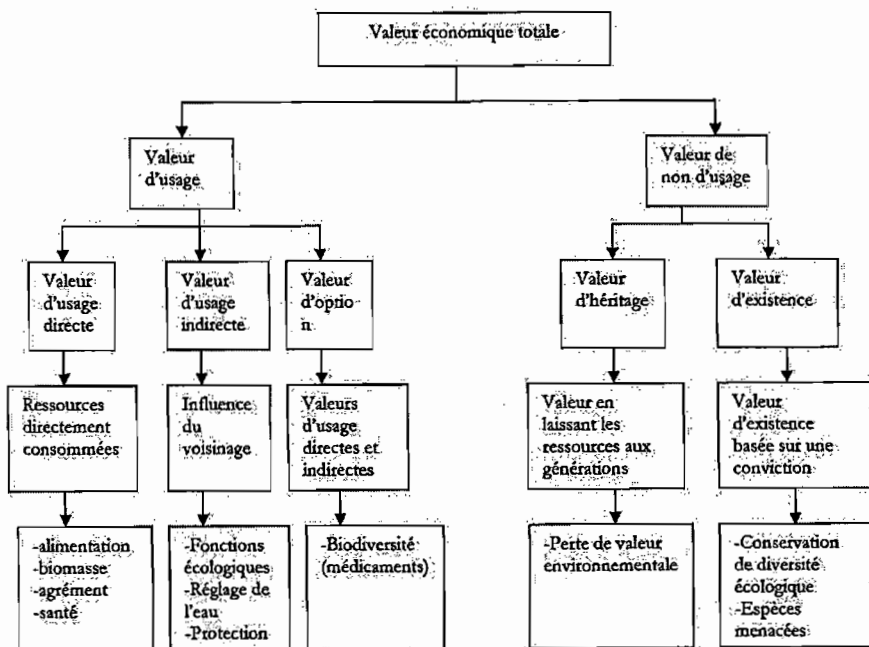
Valeur économique totale

Valeur d'usage

Valeur de non d'usage

Valeur d'usage directe

Valeur d'usage indirecte

Valeur d'optio n

Valeur d'héritage

Valeur d'existence

Ressources directement consommées

Influence du voisinage

Valeurs d'usage directes et indirectes

Valeur en laissant les ressources aux générations

Valeur d'existence basée sur une conviction

-alimentation
-biomasse
-agrément
-santé

-Fonctions écologiques
-Réglage de l'eau
-Protection

-Biodiversité (médicaments)

-Perte de valeur environnementale

-Conservation de diversité écologique
-Espèces menacées